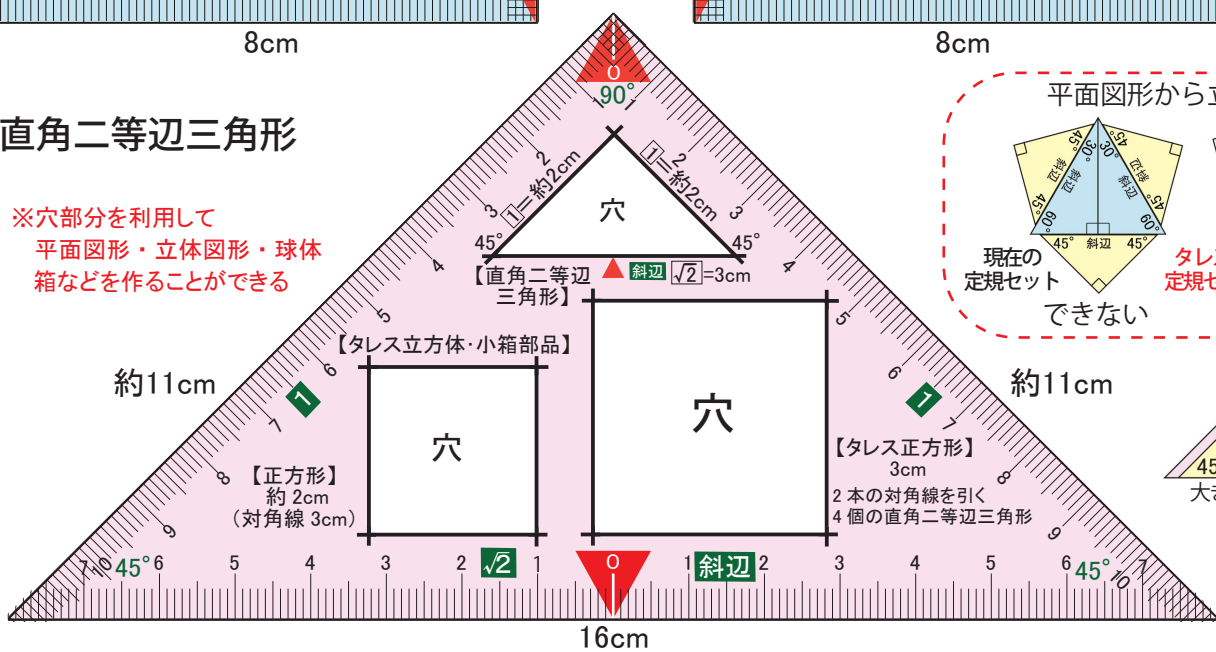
8cm

8cm

0
90°

直角二等辺三角形

※穴部分を利用して
平面図形・立体図形・球体
箱などを作ることができる

1 2
1＝約2cm
3
45°
穴
1 2
1＝約2cm
3
45°

【直角二等辺三角形】
斜辺 $\sqrt{2}$=3cm

4
4

【タレス立方体・小箱部品】

5
5

約11cm
6
1
7
穴

穴

6
1
7

約11cm

8
【正方形】
約 2cm
（対角線 3cm）
9

【タレス正方形】
3cm
2 本の対角線を引く
4 個の直角二等辺三角形
8
9

10 7 45° 6 5 4 3 2 $\sqrt{2}$ 1
0
1 斜辺 2 3 4 5 6 45° 10 7

16cm

平面図形から立

45 30° 45
斜辺 斜辺
45 45
60 60
45° 斜辺 45°

現在の
定規セット
できない

タレ
定規セ

45
大き